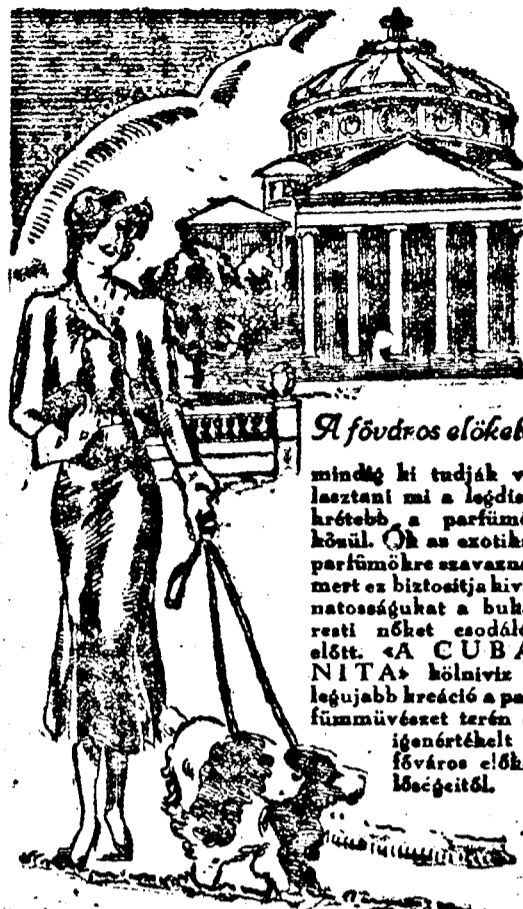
A fővdros előkel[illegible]

mindig ki tudják v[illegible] lasztani mi a legdis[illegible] kretebb a parfüm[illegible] közül. Ők az exotiku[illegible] parfümökre szavazna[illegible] mert ez biztosítja kiv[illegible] natosságukat a buk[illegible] resti nőket csodál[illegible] előtt. «A CUBA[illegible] NITA» kölniviz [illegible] legújabb kreáció a pa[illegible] fümművészet terén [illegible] igenértékelt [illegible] főváros elők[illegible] lőségeitől.